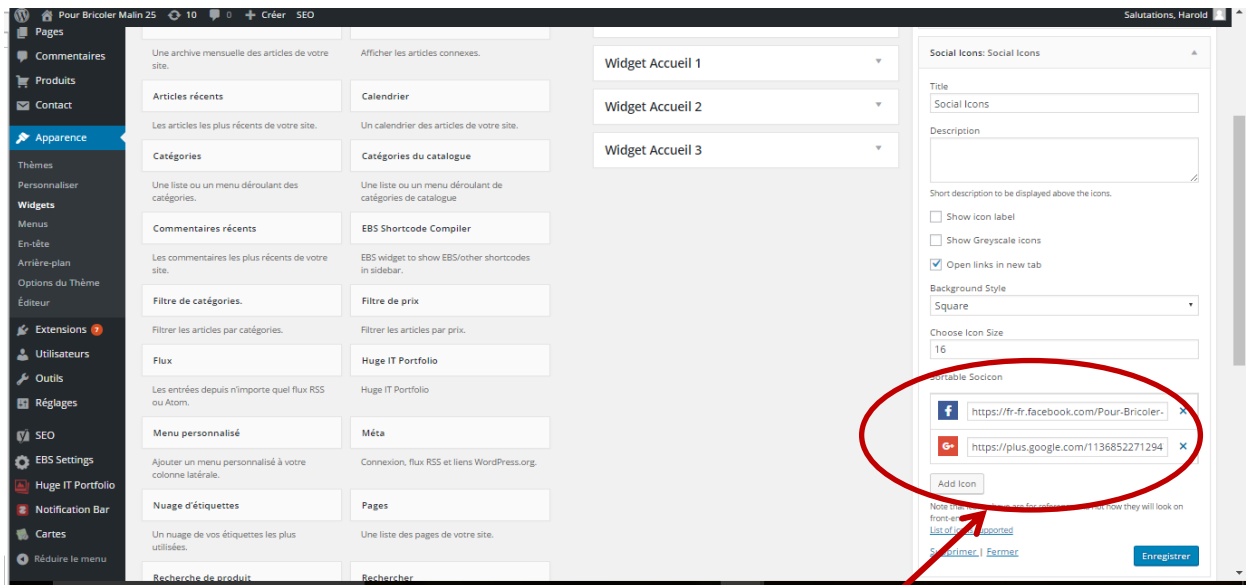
Pour Bricoler Malin 25 10 0 + Créer SEO Salutations, Harold

Pages
Commentaires
Produits
Contact
Apparence
Thèmes
Personnaliser
Widgets
Menus
En-tête
Arrière-plan
Options du Thème
Éditeur
Extensions 7
Utilisateurs
Outils
Réglages
SEO
EBS Settings
Huge IT Portfolio
Notification Bar
Cartes
Réduire le menu

Une archive mensuelle des articles de votre site.

Afficher les articles connexes.

Articles récents
Les articles les plus récents de votre site.

Calendrier
Un calendrier des articles de votre site.

Catégories
Une liste ou un menu déroulant des catégories.

Catégories du catalogue
Une liste ou un menu déroulant de catégories de catalogue

Commentaires récents
Les commentaires les plus récents de votre site.

EBS Shortcode Compiler
EBS widget to show EBS/other shortcodes in sidebar.

Filtre de catégories.
Filtrer les articles par catégories.

Filtre de prix
Filtrer les articles par prix.

Flux
Les entrées depuis n'importe quel flux RSS ou Atom.

Huge IT Portfolio
Huge IT Portfolio

Menu personnalisé
Ajouter un menu personnalisé à votre colonne latérale.

Méta
Connexion, flux RSS et liens WordPress.org.

Nuage d'étiquettes
Un nuage de vos étiquettes les plus utilisées.

Pages
Une liste des pages de votre site.

Recherche de produit

Rechercher

Widget Accueil 1
Widget Accueil 2
Widget Accueil 3

Social Icons: Social Icons
Title
Social Icons
Description
Short description to be displayed above the icons.
Show icon label
Show Greyscale icons
Open links in new tab
Background Style
Square
Choose Icon Size
16
Sortable Socicon
https://fr-fr.facebook.com/Pour-Bricoler-
https://plus.google.com/1136852271294
Add Icon
Note that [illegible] are for refe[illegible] not how they will look on front-en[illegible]
List of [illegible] supported
Supprimer | Fermer
Enregistrer